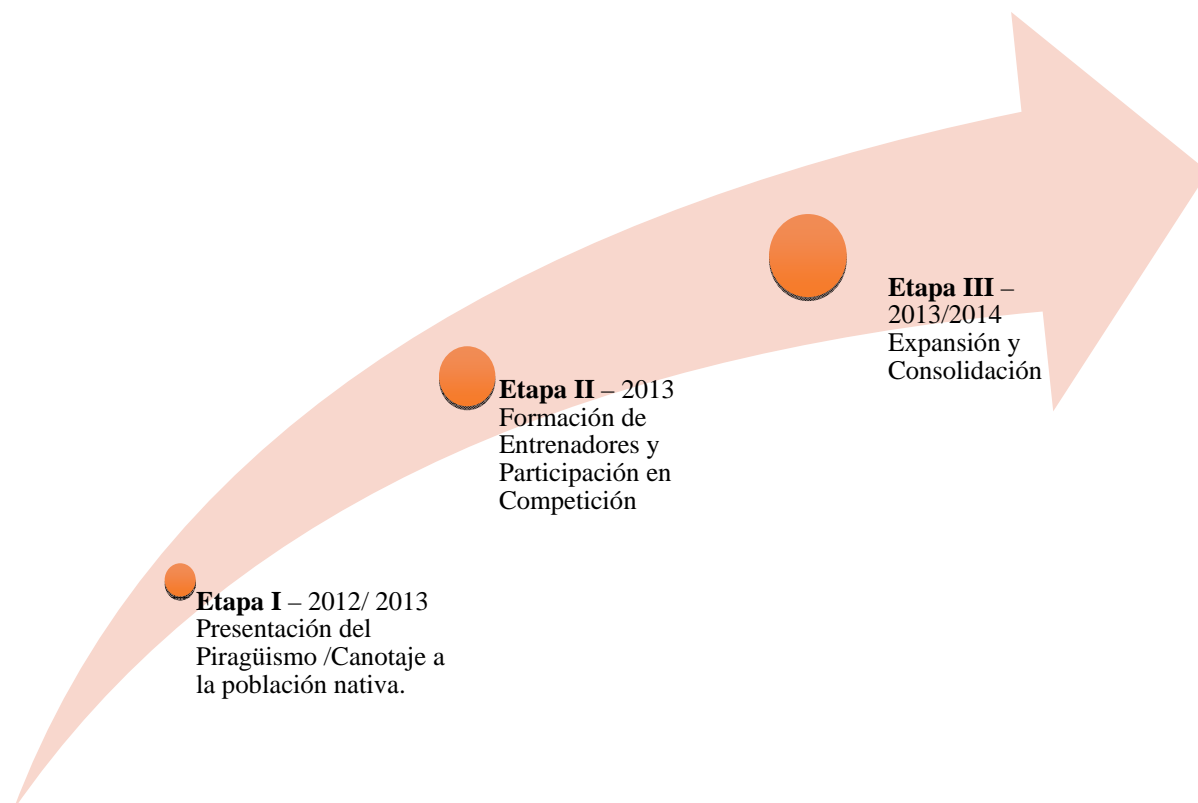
**Etapa I** – 2012/ 2013
Presentación del Piragüismo /Canotaje a la población nativa.

**Etapa II** – 2013
Formación de Entrenadores y Participación en Competición

**Etapa III** – 2013/2014
Expansión y Consolidación